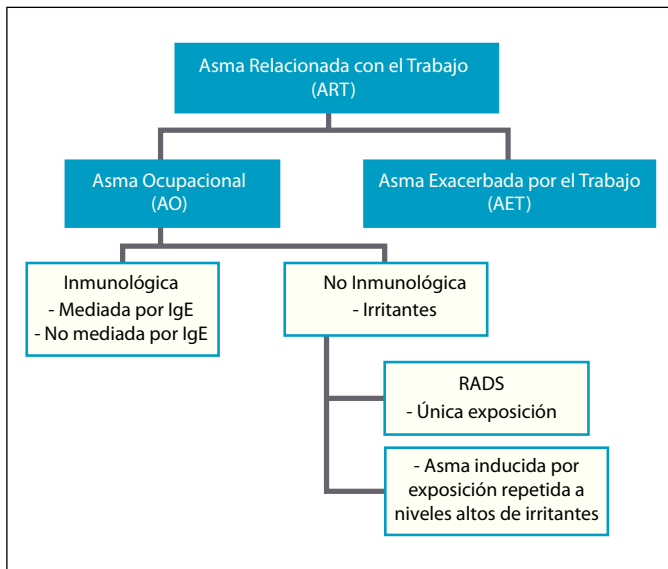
Asma Relacionada con el Trabajo
(ART)

Asma Ocupacional
(AO)

Asma Exacerbada por el Trabajo
(AET)

Inmunológica
- Mediada por IgE
- No mediada por IgE

No Inmunológica
- Irritantes

RADS
- Única exposición

- Asma inducida por exposición repetida a niveles altos de irritantes